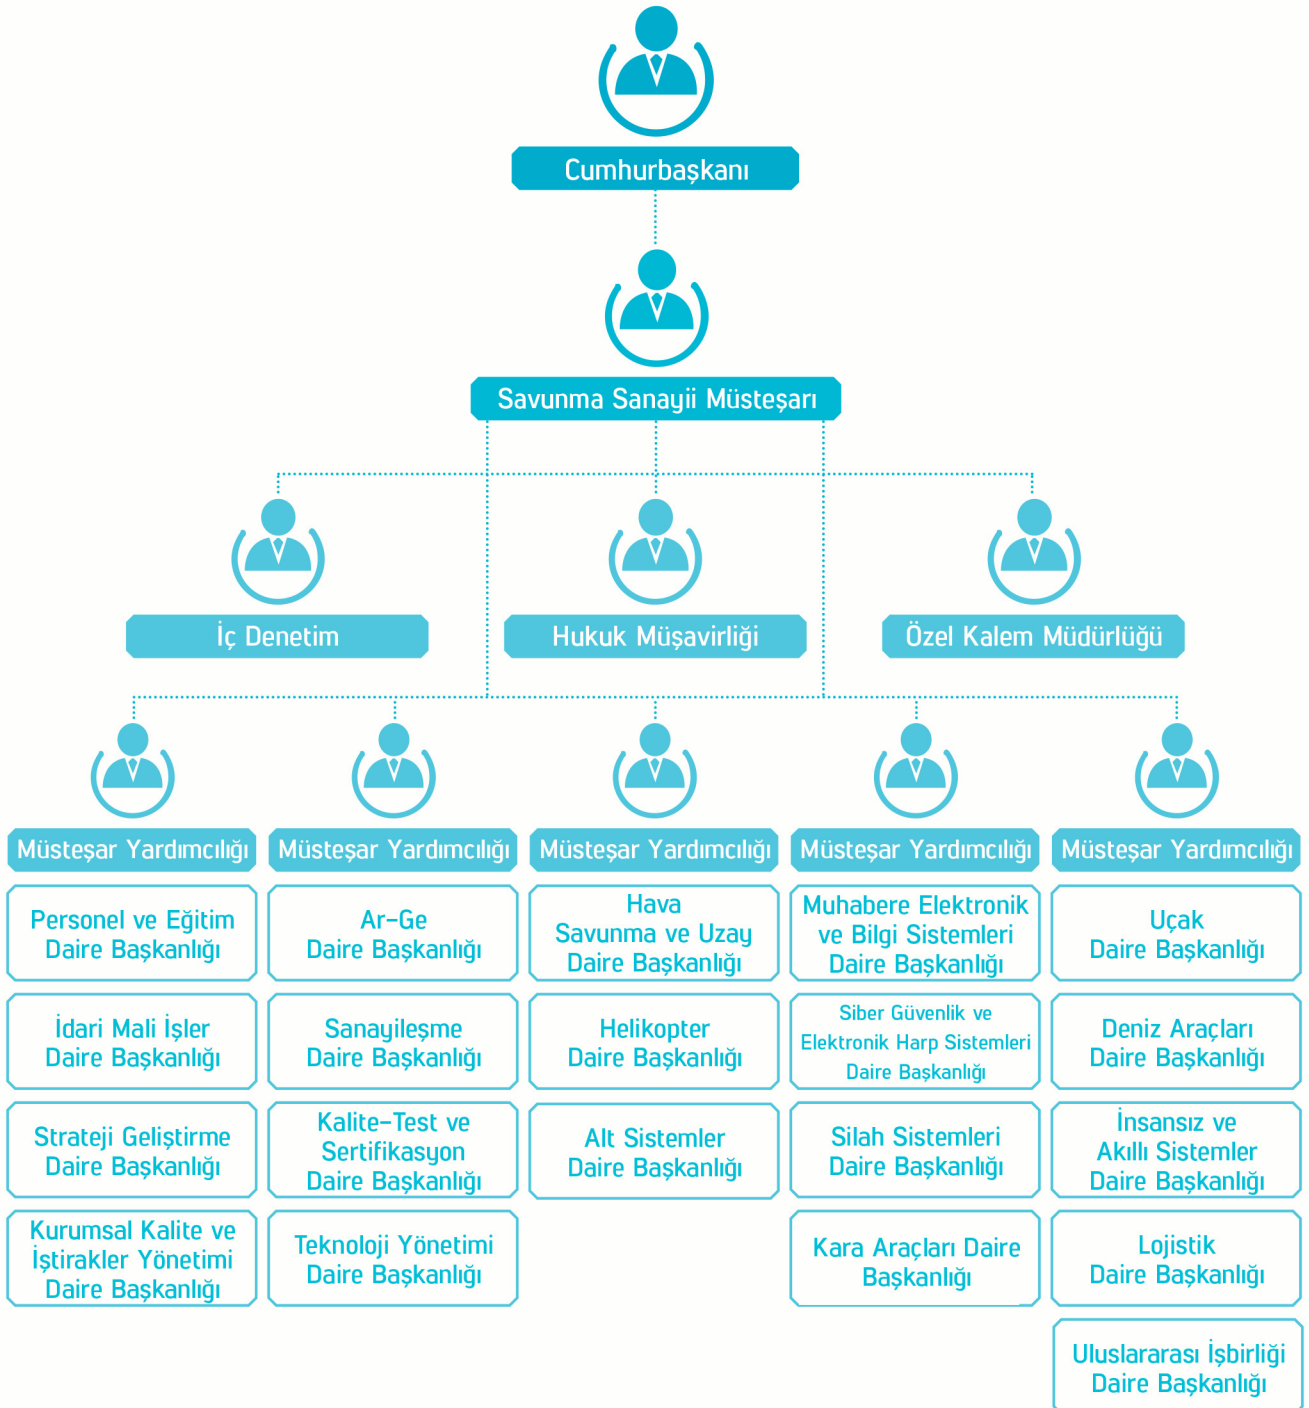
Cumhurbaşkanı

Savunma Sanayii Müsteşarı

İç Denetim

Hukuk Müşavirliği

Özel Kalem Müdürlüğü

Müsteşar Yardımcılığı

Personel ve Eğitim Daire Başkanlığı

İdari Mali İşler Daire Başkanlığı

Strateji Geliştirme Daire Başkanlığı

Kurumsal Kalite ve İştirakler Yönetimi Daire Başkanlığı

Müsteşar Yardımcılığı

Ar-Ge Daire Başkanlığı

Sanayileşme Daire Başkanlığı

Kalite-Test ve Sertifikasyon Daire Başkanlığı

Teknoloji Yönetimi Daire Başkanlığı

Müsteşar Yardımcılığı

Hava Savunma ve Uzay Daire Başkanlığı

Helikopter Daire Başkanlığı

Alt Sistemler Daire Başkanlığı

Müsteşar Yardımcılığı

Muhabere Elektronik ve Bilgi Sistemleri Daire Başkanlığı

Siber Güvenlik ve Elektronik Harp Sistemleri Daire Başkanlığı

Silah Sistemleri Daire Başkanlığı

Kara Araçları Daire Başkanlığı

Müsteşar Yardımcılığı

Uçak Daire Başkanlığı

Deniz Araçları Daire Başkanlığı

İnsansız ve Akıllı Sistemler Daire Başkanlığı

Lojistik Daire Başkanlığı

Uluslararası İşbirliği Daire Başkanlığı